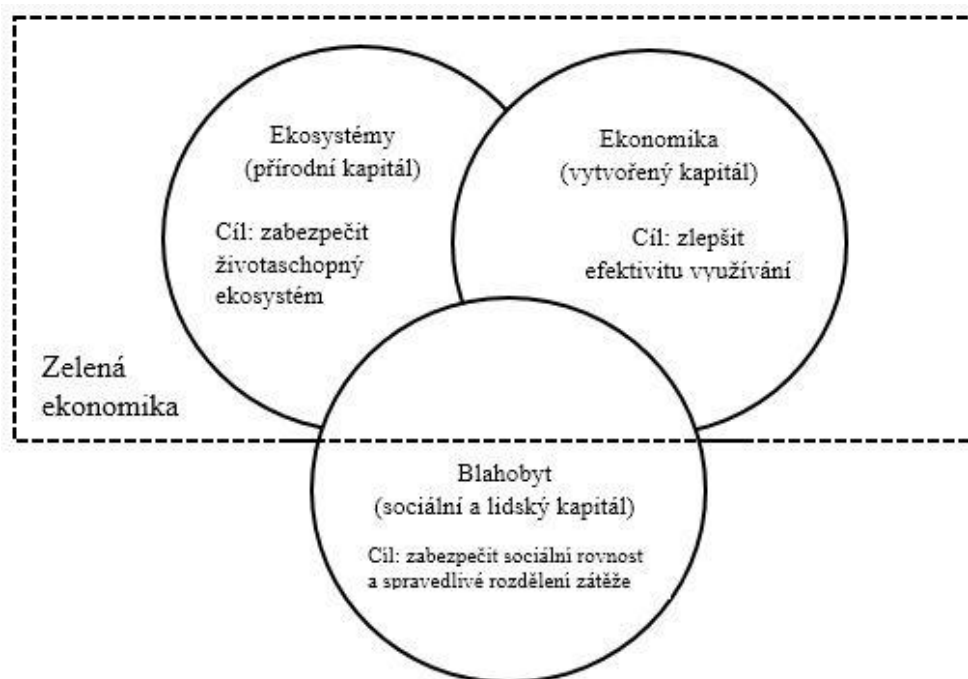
Ekosystémy
(přírodní kapitál)

Cíl: zabezpečit životaschopný ekosystém

Ekonomika
(vytvořený kapitál)

Cíl: zlepšit efektivitu využívání

Zelená ekonomika

Blahobyt
(sociální a lidský kapitál)

Cíl: zabezpečit sociální rovnost a spravedlivé rozdělení zátěže